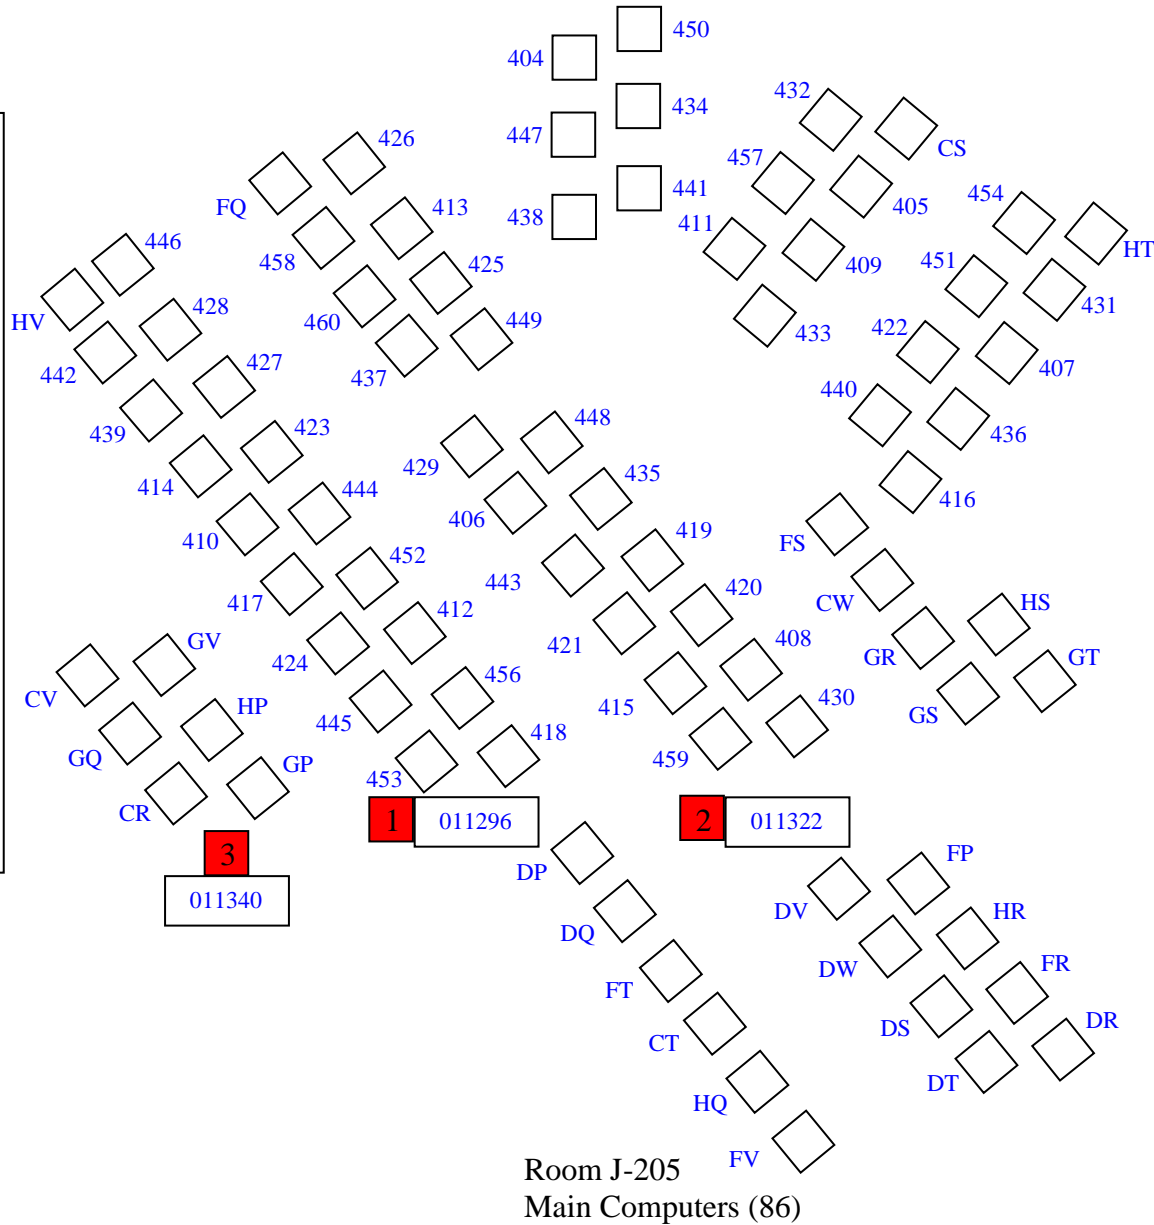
450
404
434
447
441
438
432
CS
457
405
454
HT
411
409
451
431
433
422
407
440
436
416
426
FQ
413
458
425
460
449
437
446
HV
428
442
427
439
423
414
444
410
452
417
412
424
445
453
429
448
406
435
419
443
420
421
408
415
430
459
456
418
FS
CW
HS
GR
GT
GS
CV
GV
GQ
HP
CR
GP
3
011340
1
011296
2
011322
DP
DQ
FT
CT
HQ
FV
DV
FP
DW
HR
FR
DS
DR
DT
Room J-205
Main Computers (86)